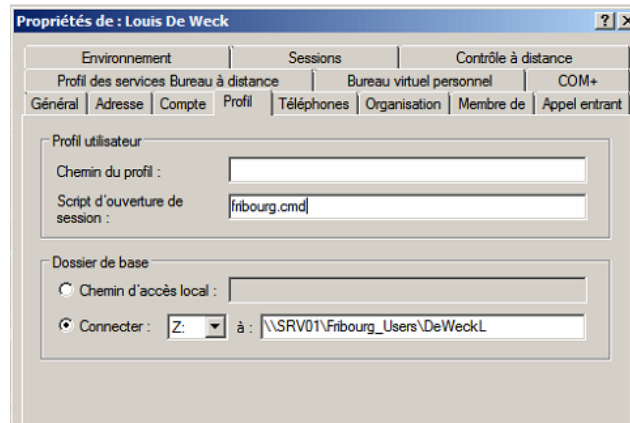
Propriétés de : Louis De Weck

?

X

Environnement | Sessions | Contrôle à distance

Profil des services Bureau à distance | Bureau virtuel personnel | COM+

Général | Adresse | Compte | Profil | Téléphones | Organisation | Membre de | Appel entrant

Profil utilisateur

Chemin du profil :

Script d'ouverture de session :

fribourg.cmd

Dossier de base

Chemin d'accès local :

Connecter : Z: à : \\SRV01\Fribourg_Users\DeWeckL